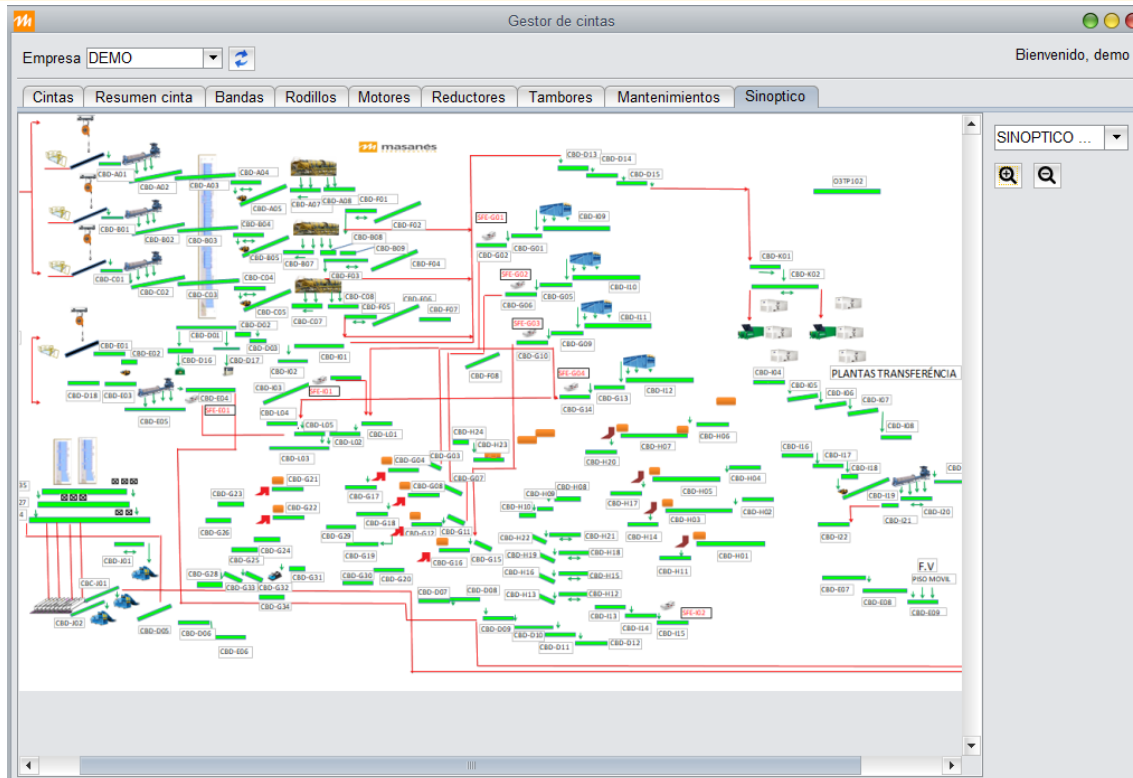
Gestor de cintas

Empresa DEMO

Bienvenido, demo

Cintas | Resumen cinta | Bandas | Rodillos | Motores | Reductores | Tambores | Mantenimientos | Sinoptico

SINOPTICO ...

masanes

CBD-A01 CBD-A02 CBD-A03 CBD-A04 CBD-A05 CBD-A07 CBD-A08 CBD-F01 CBD-F02
CBD-B01 CBD-B02 CBD-B03 CBD-B04 CBD-B05 CBD-B07 CBD-B08 CBD-B09 CBD-F04 CBD-F03
CBD-C01 CBD-C02 CBD-C03 CBD-C04 CBD-C05 CBD-C07 CBD-C08 CBD-F05 CBD-F06 CBD-F07
CBD-D01 CBD-D02 CBD-D03 CBD-D16 CBD-D17 CBD-E01 CBD-E02 CBD-E03 CBD-D18 CBD-E04 CBD-E05 SFE-E01
CBD-I01 CBD-I02 CBD-I03 SFE-I01 CBD-L04 CBD-L05 CBD-L02 CBD-L01 CBD-L03
CBD-D13 CBD-D14 CBD-D15 SFE-G01 CBD-I09 CBD-G01 CBD-G02 SFE-G02 CBD-G05 CBD-I10 CBD-G06 SFE-G03 CBD-I11 CBD-G09 CBD-G10 CBD-F08 SFE-G04 CBD-I12 CBD-G13 CBD-G14
D3TP102 CBD-K01 CBD-K02 PLANTAS TRANSFERÈNCIA CBD-I04 CBD-I05 CBD-I06 CBD-I07 CBD-I08
CBD-H24 CBD-H23 CBD-H07 CBD-H06 CBD-H20 CBD-G03 CBD-G04 CBD-G07 CBD-G08 CBD-H09 CBD-H08 CBD-H10 CBD-H05 CBD-H04 CBD-H17 CBD-H03 CBD-H02 CBD-H14 CBD-H01 CBD-H11
CBD-I16 CBD-I17 CBD-I18 CBD-I19 CBD-I20 CBD-I21 CBD-I22 CBD-E
CBD-G21 CBD-G22 CBD-G23 CBD-G26 CBD-G17 CBD-G18 CBD-G12 CBD-G11 CBD-G16 CBD-G15 CBD-G29 CBD-G19 CBD-G24 CBD-G25 CBD-G28 CBD-G33 CBD-G32 CBD-G31 CBD-G30 CBD-G20 CBD-G34
CBD-H22 CBD-H21 CBD-H19 CBD-H18 CBD-H16 CBD-H15 CBD-H13 CBD-H12 CBD-I13 CBD-I14 CBD-I15 SFE-I02
CBD-D07 CBD-D08 CBD-D09 CBD-D10 CBD-D11 CBD-D12
35 27 4
CBD-J01 CBC-J01 CBD-J02 CBD-D05 CBD-D06 CBD-E06
F.V PISO MOVIL CBD-E07 CBD-E08 CBD-E09